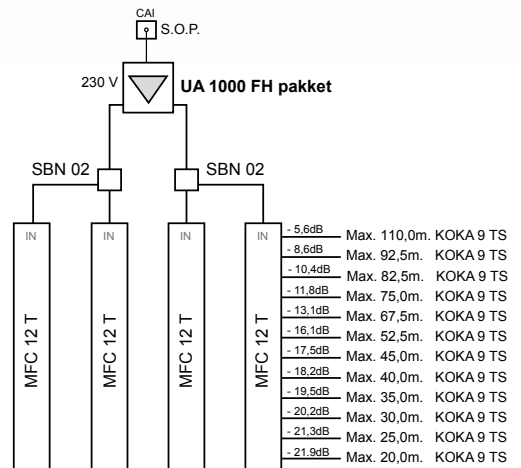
CAI
S.O.P.

230 V
UA 1000 FH pakket

SBN 02
SBN 02

IN
MFC 12 T
IN
MFC 12 T
IN
MFC 12 T
IN
MFC 12 T

- 5,6dB Max. 110,0m. KOKA 9 TS
- 8,6dB Max. 92,5m. KOKA 9 TS
- 10,4dB Max. 82,5m. KOKA 9 TS
- 11,8dB Max. 75,0m. KOKA 9 TS
- 13,1dB Max. 67,5m. KOKA 9 TS
- 16,1dB Max. 52,5m. KOKA 9 TS
- 17,5dB Max. 45,0m. KOKA 9 TS
- 18,2dB Max. 40,0m. KOKA 9 TS
- 19,5dB Max. 35,0m. KOKA 9 TS
- 20,2dB Max. 30,0m. KOKA 9 TS
- 21,3dB Max. 25,0m. KOKA 9 TS
- 21,9dB Max. 20,0m. KOKA 9 TS